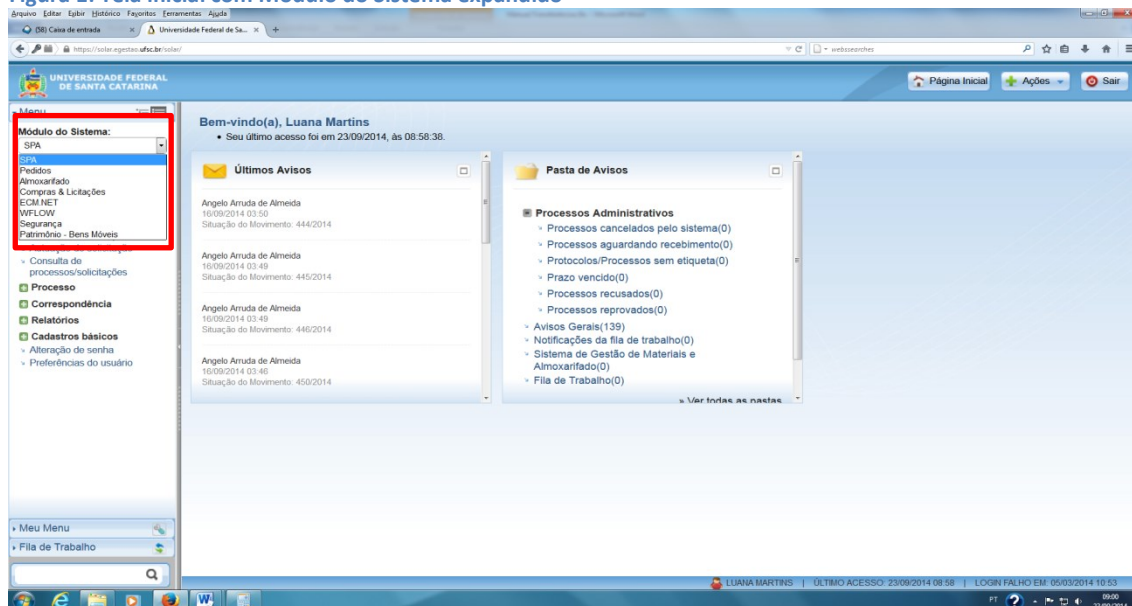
Figura 1: Tela inicial com módulo do sistema expandido

Arquivo Editar Exibir Histórico Favoritos Ferramentas Ajuda

(38) Caixa de entrada
Universidade Federal de Sa...

https://solar.egestao.ufsc.br/solar/

websearches

UNIVERSIDADE FEDERAL DE SANTA CATARINA

Página Inicial
Ações
Sair

Menu

Módulo do Sistema:
SPA
SPA
Pedidos
Almoxarifado
Compras & Licitações
ECM.NET
WFLOW
Segurança
Patrimônio - Bens Móveis

Consulta de processos/solicitações
Processo
Correspondência
Relatórios
Cadastros básicos
Alteração de senha
Preferências do usuário

Meu Menu
Fila de Trabalho

Bem-vindo(a), Luana Martins
• Seu último acesso foi em 23/09/2014, às 08:58:38.

Últimos Avisos

Angelo Arruda de Almeida
16/09/2014 03:50
Situação do Movimento: 444/2014

Angelo Arruda de Almeida
16/09/2014 03:49
Situação do Movimento: 445/2014

Angelo Arruda de Almeida
16/09/2014 03:49
Situação do Movimento: 446/2014

Angelo Arruda de Almeida
16/09/2014 03:46
Situação do Movimento: 450/2014

Pasta de Avisos

Processos Administrativos
Processos cancelados pelo sistema(0)
Processos aguardando recebimento(0)
Protocolos/Processos sem etiqueta(0)
Prazo vencido(0)
Processos recusados(0)
Processos reprovados(0)
Avisos Gerais(139)
Notificações da fila de trabalho(0)
Sistema de Gestão de Materiais e Almoxarifado(0)
Fila de Trabalho(0)
» Ver todas as pastas

LUANA MARTINS | ÚLTIMO ACESSO: 23/09/2014 08:58 | LOGIN FALHO EM: 05/03/2014 10:53

PT 09:00 23/09/2014